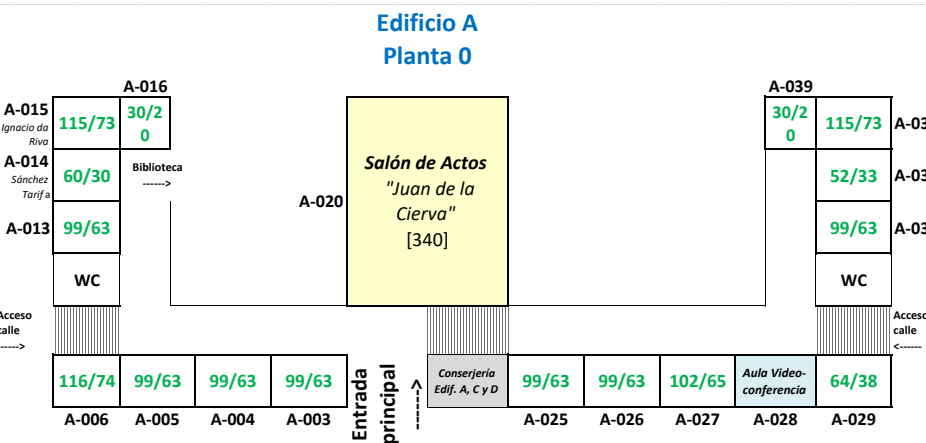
Edificio A
Planta 0

A-016
A-015
Ignacio da Riva
115/73
30/20
A-014
Sánchez Tarifa
60/30
Biblioteca
------>
A-013
99/63
WC
Acceso calle
------>

A-020
Salón de Actos
"Juan de la Cierva"
[340]

A-039
30/20
115/73
A-03
52/33
A-03
99/63
A-03
WC
Acceso calle
<-----

116/74
99/63
99/63
99/63
A-006
A-005
A-004
A-003
Entrada principal
---->
Conserjería Edif. A, C y D
99/63
99/63
102/65
Aula Video-conferencia
64/38
A-025
A-026
A-027
A-028
A-029